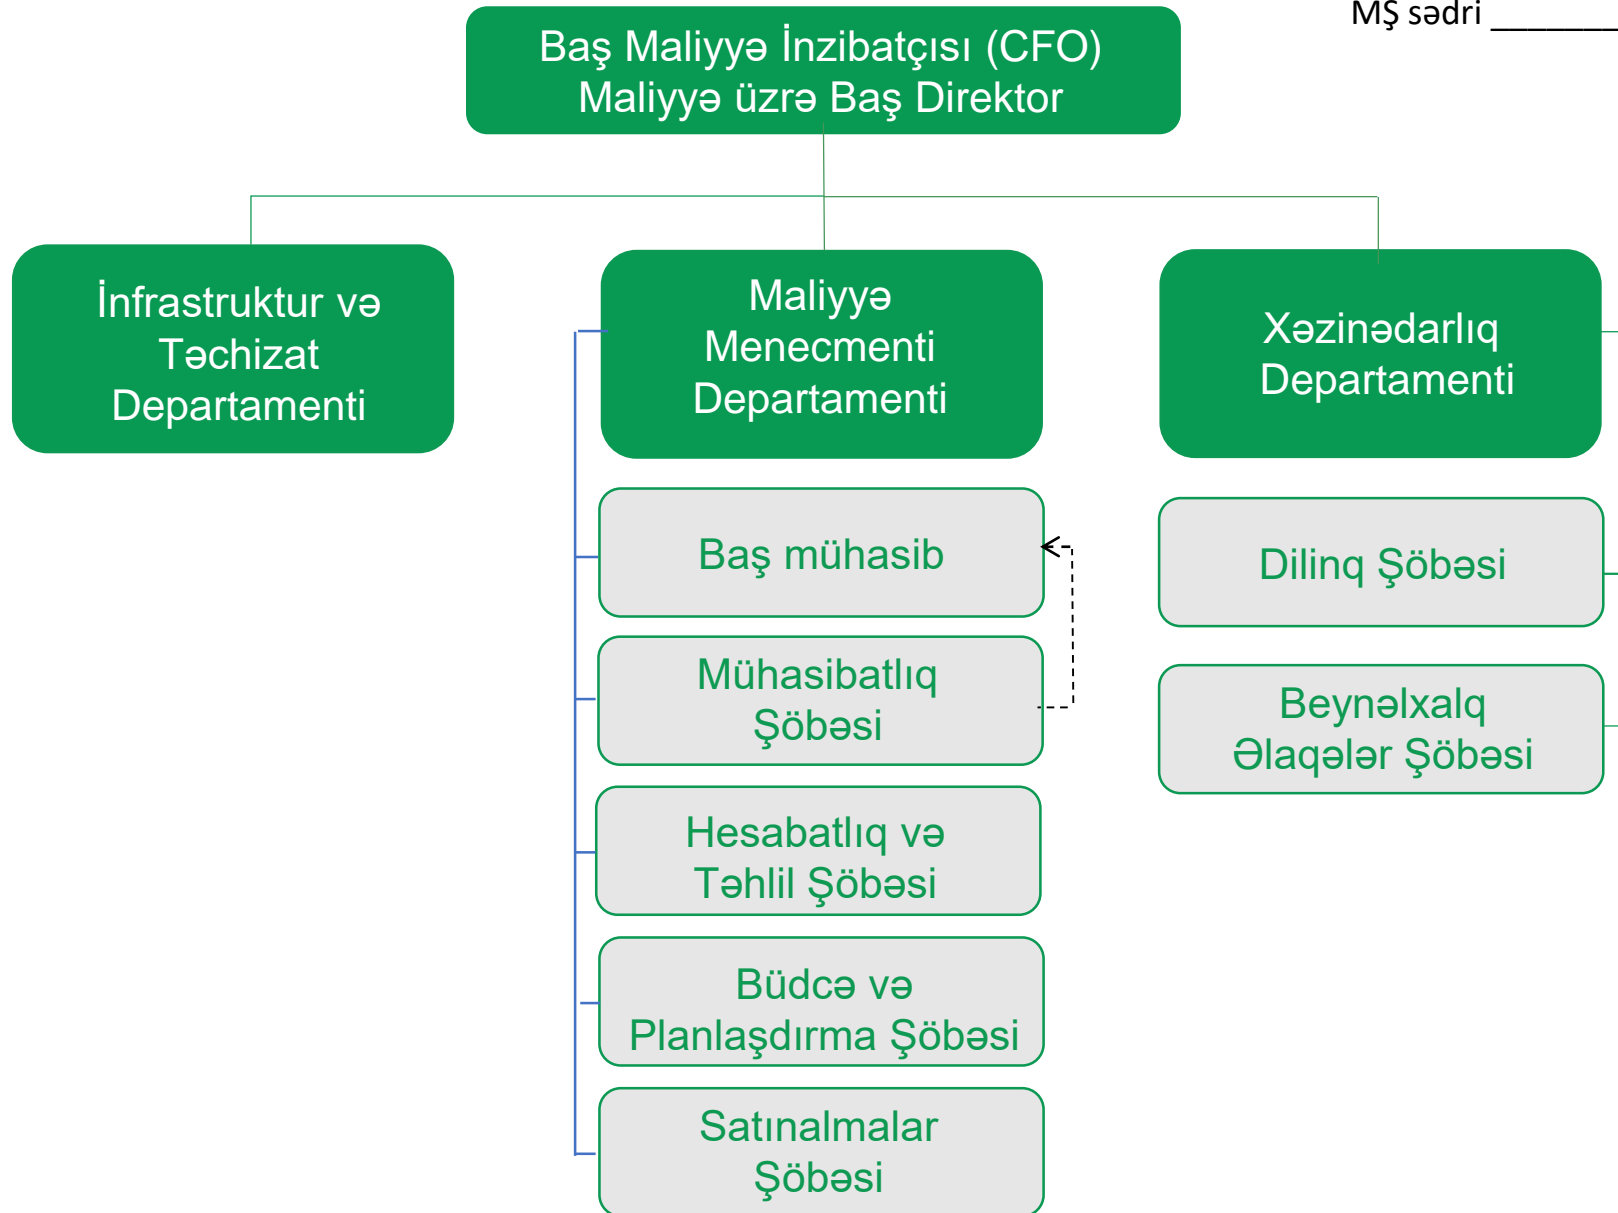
MŞ sədri ________

Baş Maliyyə İnzibatçısı (CFO)
Maliyyə üzrə Baş Direktor

İnfrastruktur və Təchizat Departamenti

Maliyyə Menecmenti Departamenti

Xəzinədarlıq Departamenti

Baş mühasib

Mühasibatlıq Şöbəsi

Hesabatlıq və Təhlil Şöbəsi

Büdcə və Planlaşdırma Şöbəsi

Satınalmalar Şöbəsi

Dilinq Şöbəsi

Beynəlxalq Əlaqələr Şöbəsi